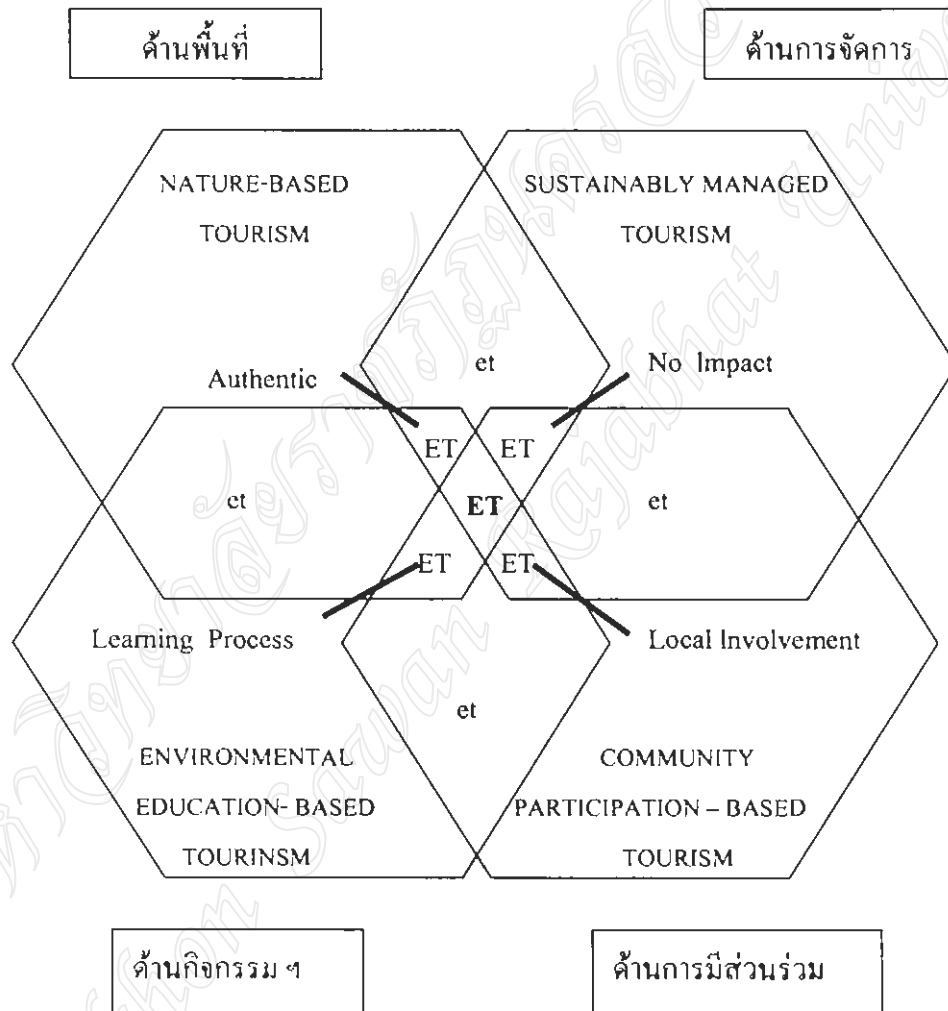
ด้านพื้นที่

ด้านการจัดการ

NATURE-BASED TOURISM

SUSTAINABLY MANAGED TOURISM

Authentic

et

No Impact

ET

ET

et

ET

et

ET

ET

Learning Process

Local Involvement

et

ENVIRONMENTAL EDUCATION- BASED TOURINSM

COMMUNITY PARTICIPATION – BASED TOURISM

ด้านกิจกรรม ฯ

ด้านการมีส่วนร่วม